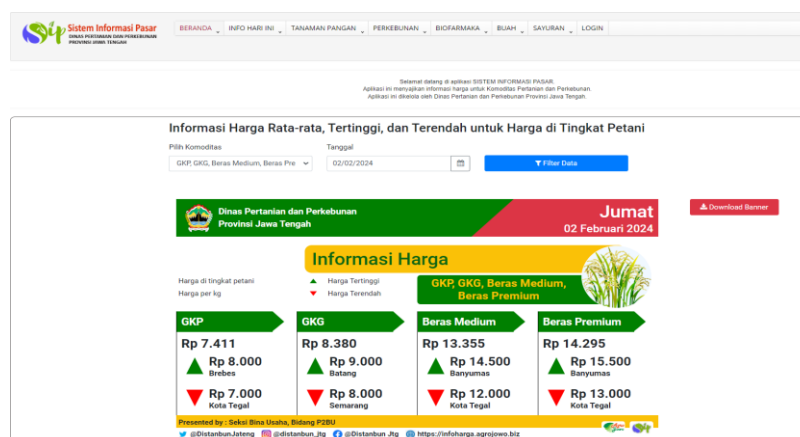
Sistem Informasi Pasar
DINAS PERTANIAN DAN PERKEBUNAN PROVINSI JAWA TENGAH

BERANDA | INFO HARI INI | TANAMAN PANGAN | PERKEBUNAN | BIOFARMAKA | BUAH | SAYURAN | LOGIN

Selamat datang di aplikasi SISTEM INFORMASI PASAR
Aplikasi ini menyajikan informasi harga untuk Komoditas Pertanian dan Perkebunan.
Aplikasi ini dikelola oleh Dinas Pertanian dan Perkebunan Provinsi Jawa Tengah.

Informasi Harga Rata-rata, Tertinggi, dan Terendah untuk Harga di Tingkat Petani

Pilih Komoditas
GKP, GKG, Beras Medium, Beras Pre
Tanggal
02/02/2024
Filter Data

Download Banner

Dinas Pertanian dan Perkebunan
Provinsi Jawa Tengah
Jumat
02 Februari 2024

Informasi Harga

Harga di tingkat petani
Harga per kg
Harga Tertinggi
Harga Terendah

GKP, GKG, Beras Medium, Beras Premium

| GKP | GKG | Beras Medium | Beras Premium |
|---|---|---|---|
| Rp 7.411 | Rp 8.380 | Rp 13.355 | Rp 14.295 |
| Rp 8.000 Brebes | Rp 9.000 Batang | Rp 14.500 Banyumas | Rp 15.500 Banyumas |
| Rp 7.000 Kota Tegal | Rp 8.000 Semarang | Rp 12.000 Kota Tegal | Rp 13.000 Kota Tegal |

Presented by : Seksi Bina Usaha, Bidang P2BU
@DistanbunJateng @distanbun_jtg @Distanbun Jtg https://infoharga.agrojowo.biz